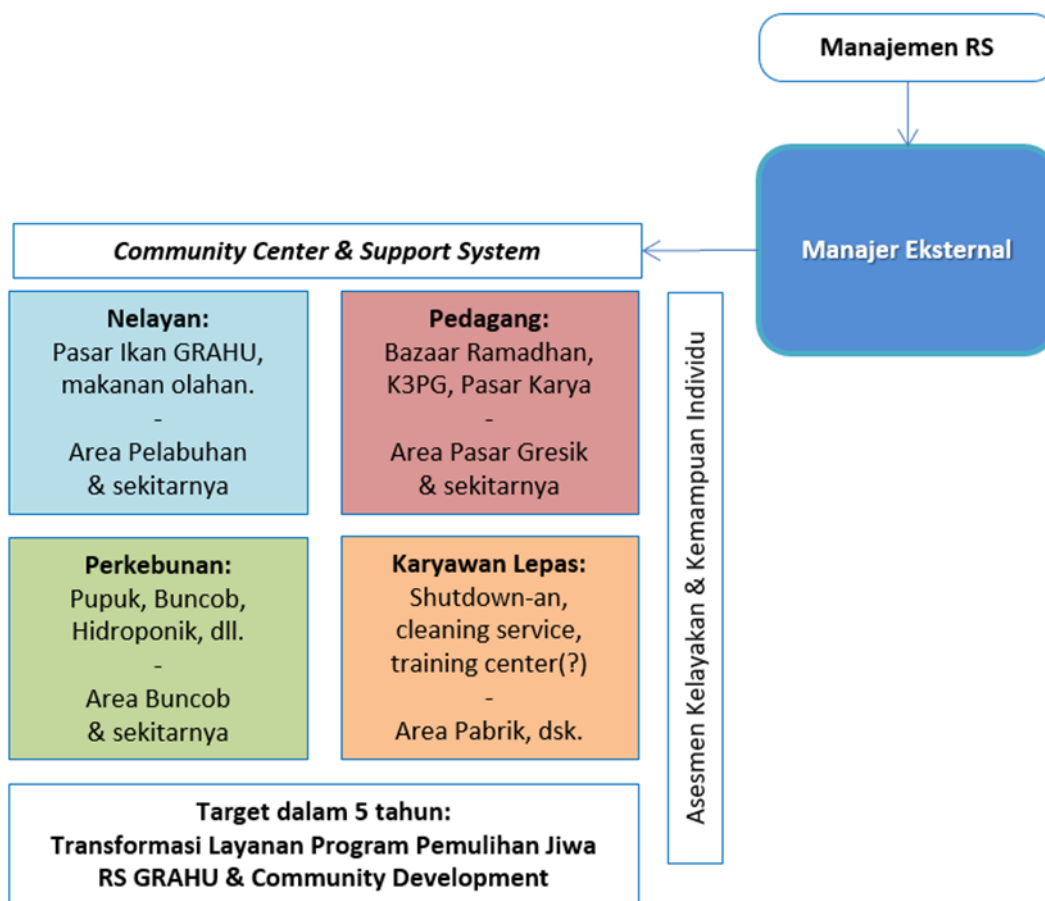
Manajemen RS

Manajer Eksternal

*Community Center & Support System*

**Nelayan:**
Pasar Ikan GRAHU, makanan olahan.
-
Area Pelabuhan & sekitarnya

**Pedagang:**
Bazaar Ramadhan, K3PG, Pasar Karya
-
Area Pasar Gresik & sekitarnya

**Perkebunan:**
Pupuk, Buncob, Hidroponik, dll.
-
Area Buncob & sekitarnya

**Karyawan Lepas:**
Shutdown-an, cleaning service, training center(?)
-
Area Pabrik, dsk.

Asesmen Kelayakan & Kemampuan Individu

**Target dalam 5 tahun:**
**Transformasi Layanan Program Pemulihan Jiwa RS GRAHU & Community Development**